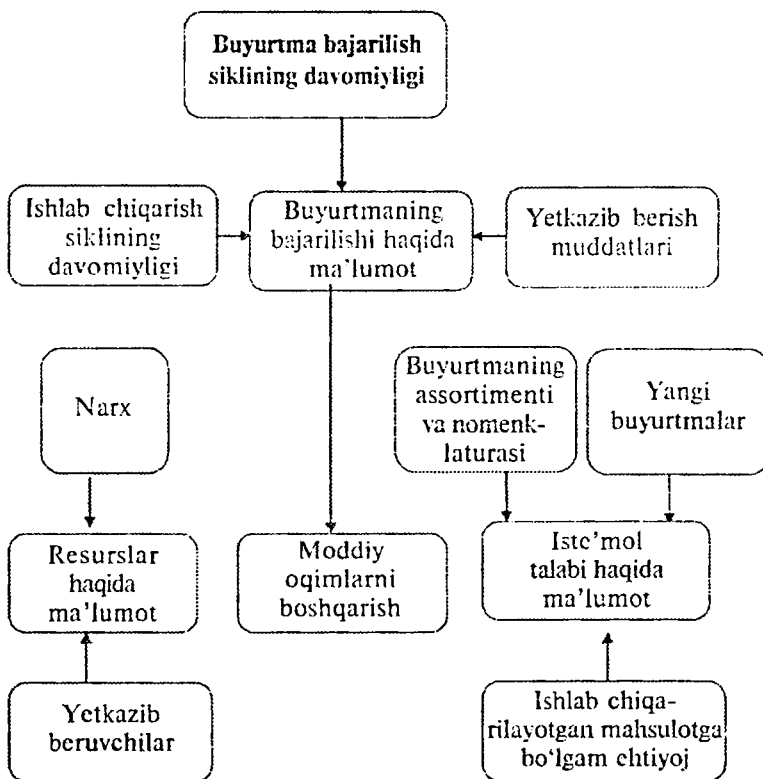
Buyurtma bajarilish siklining davomiyligi

Ishlab chiqarish siklining davomiyligi

Buyurtmaning bajarilishi haqida ma'lumot

Yetkazib berish muddatlari

Narx

Buyurtmaning assortimenti va nomenklaturasi

Yangi buyurtmalar

Resurslar haqida ma'lumot

Moddiy oqimlarni boshqarish

Iste'mol talabi haqida ma'lumot

Yetkazib beruvchilar

Ishlab chiqarilayotgan mahsulotga bo'lgam ehtiyoj